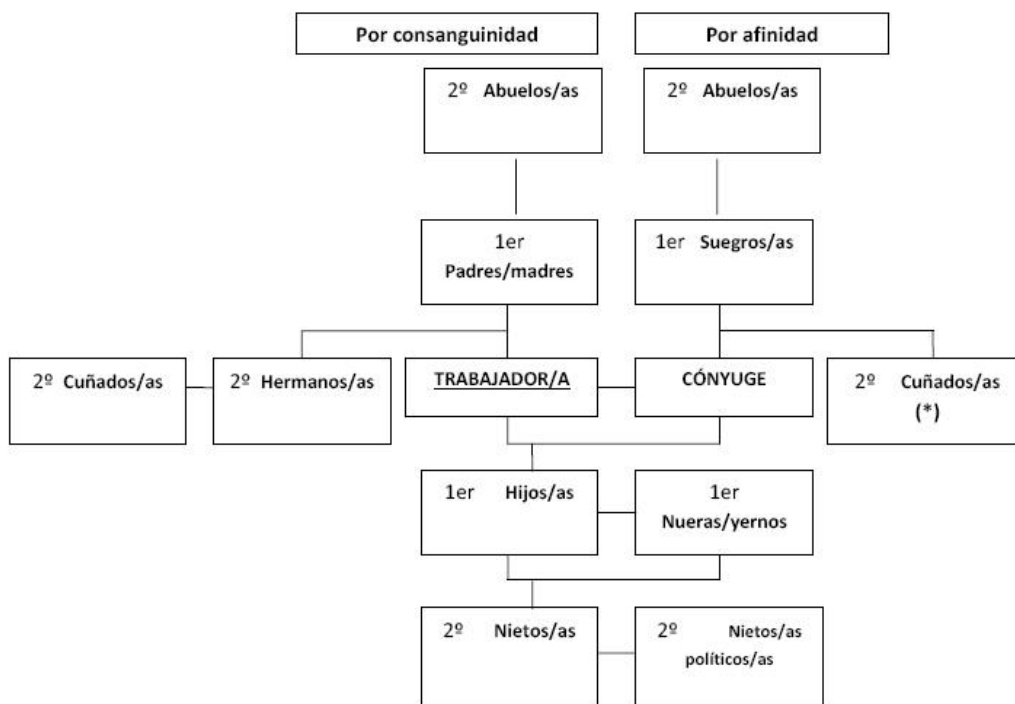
Por consanguinidad

Por afinidad

2º Abuelos/as

2º Abuelos/as

1er Padres/madres

1er Suegros/as

2º Cuñados/as

2º Hermanos/as

TRABAJADOR/A

CÓNYUGE

2º Cuñados/as (*)

1er Hijos/as

1er Nueras/yernos

2º Nietos/as

2º Nietos/as políticos/as